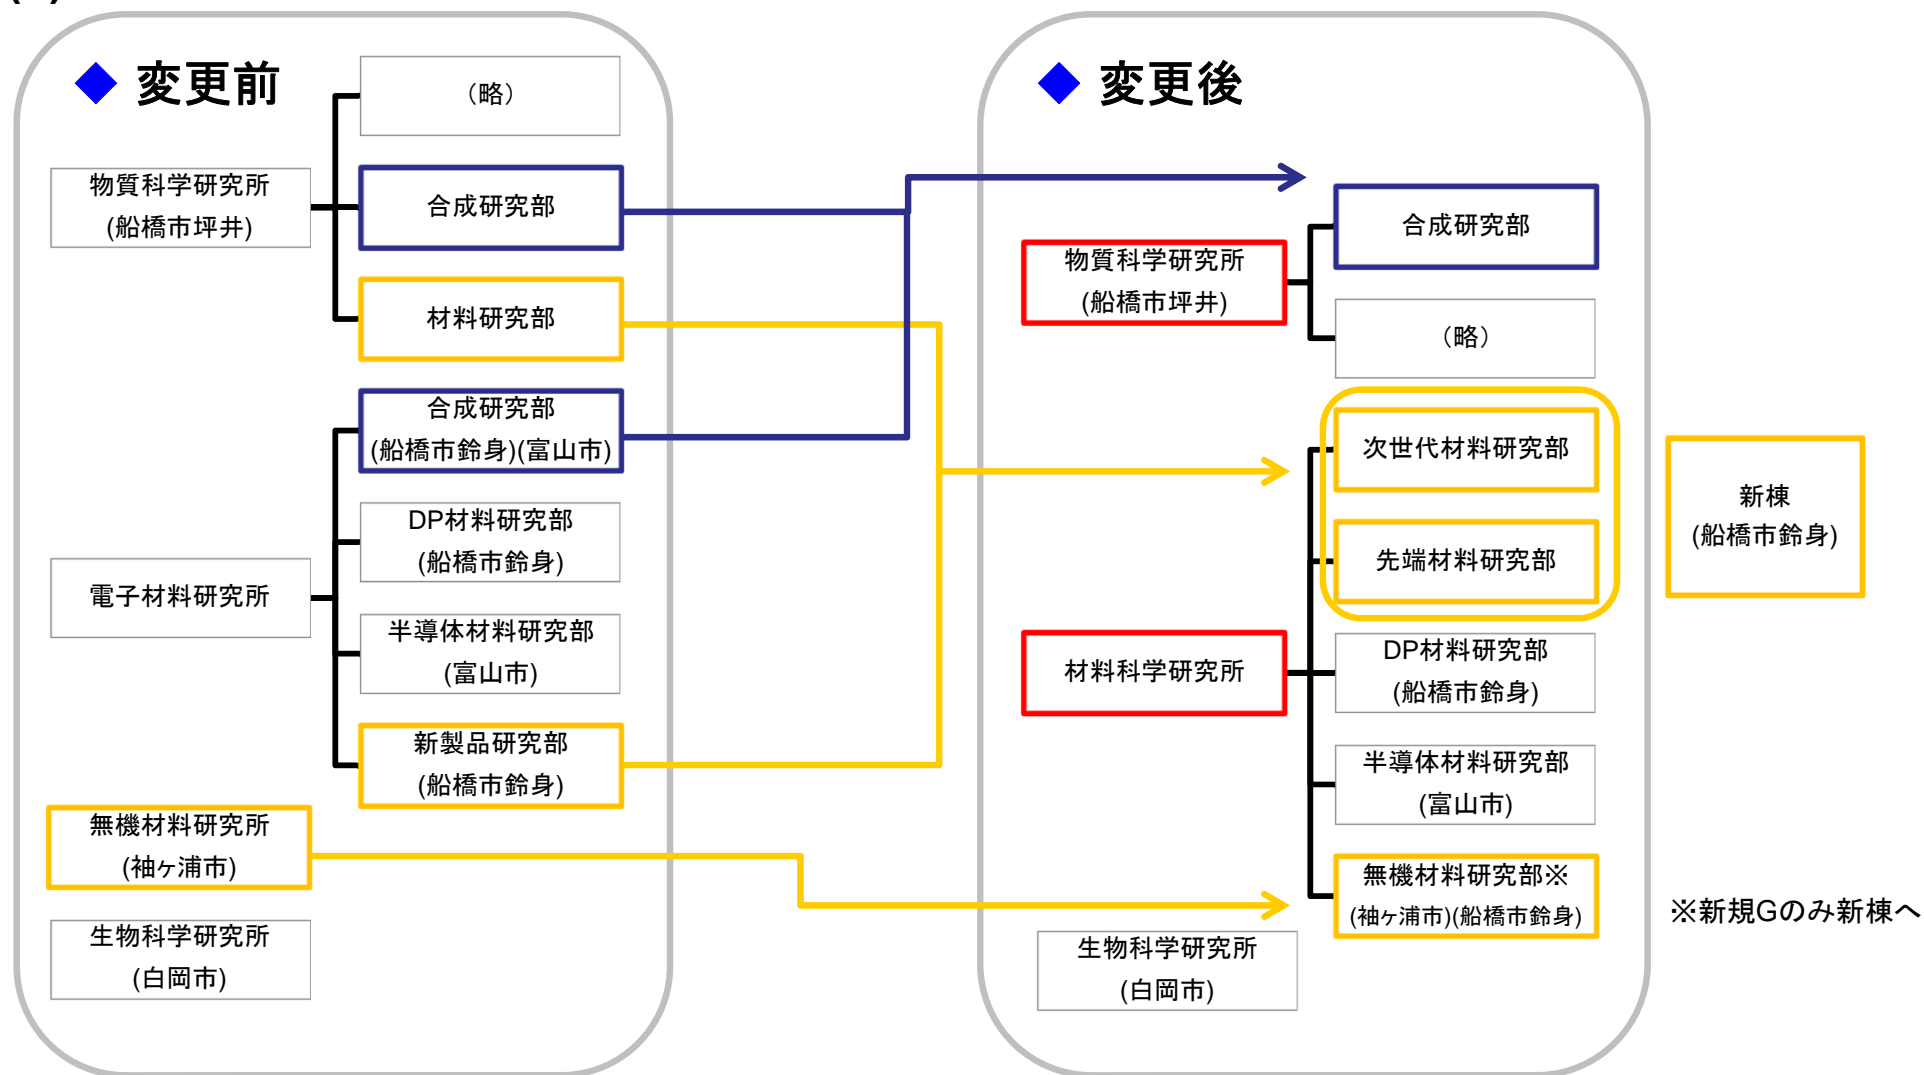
◆ 変更前

物質科学研究所
(船橋市坪井)

（略）

合成研究部

材料研究部

電子材料研究所

合成研究部
(船橋市鈴身)(富山市)

DP材料研究部
(船橋市鈴身)

半導体材料研究部
(富山市)

新製品研究部
(船橋市鈴身)

無機材料研究所
(袖ケ浦市)

生物科学研究所
(白岡市)

◆ 変更後

物質科学研究所
(船橋市坪井)

合成研究部

（略）

材料科学研究所

次世代材料研究部

先端材料研究部

DP材料研究部
(船橋市鈴身)

半導体材料研究部
(富山市)

無機材料研究部※
(袖ケ浦市)(船橋市鈴身)

生物科学研究所
(白岡市)

新棟
(船橋市鈴身)

※新規Gのみ新棟へ